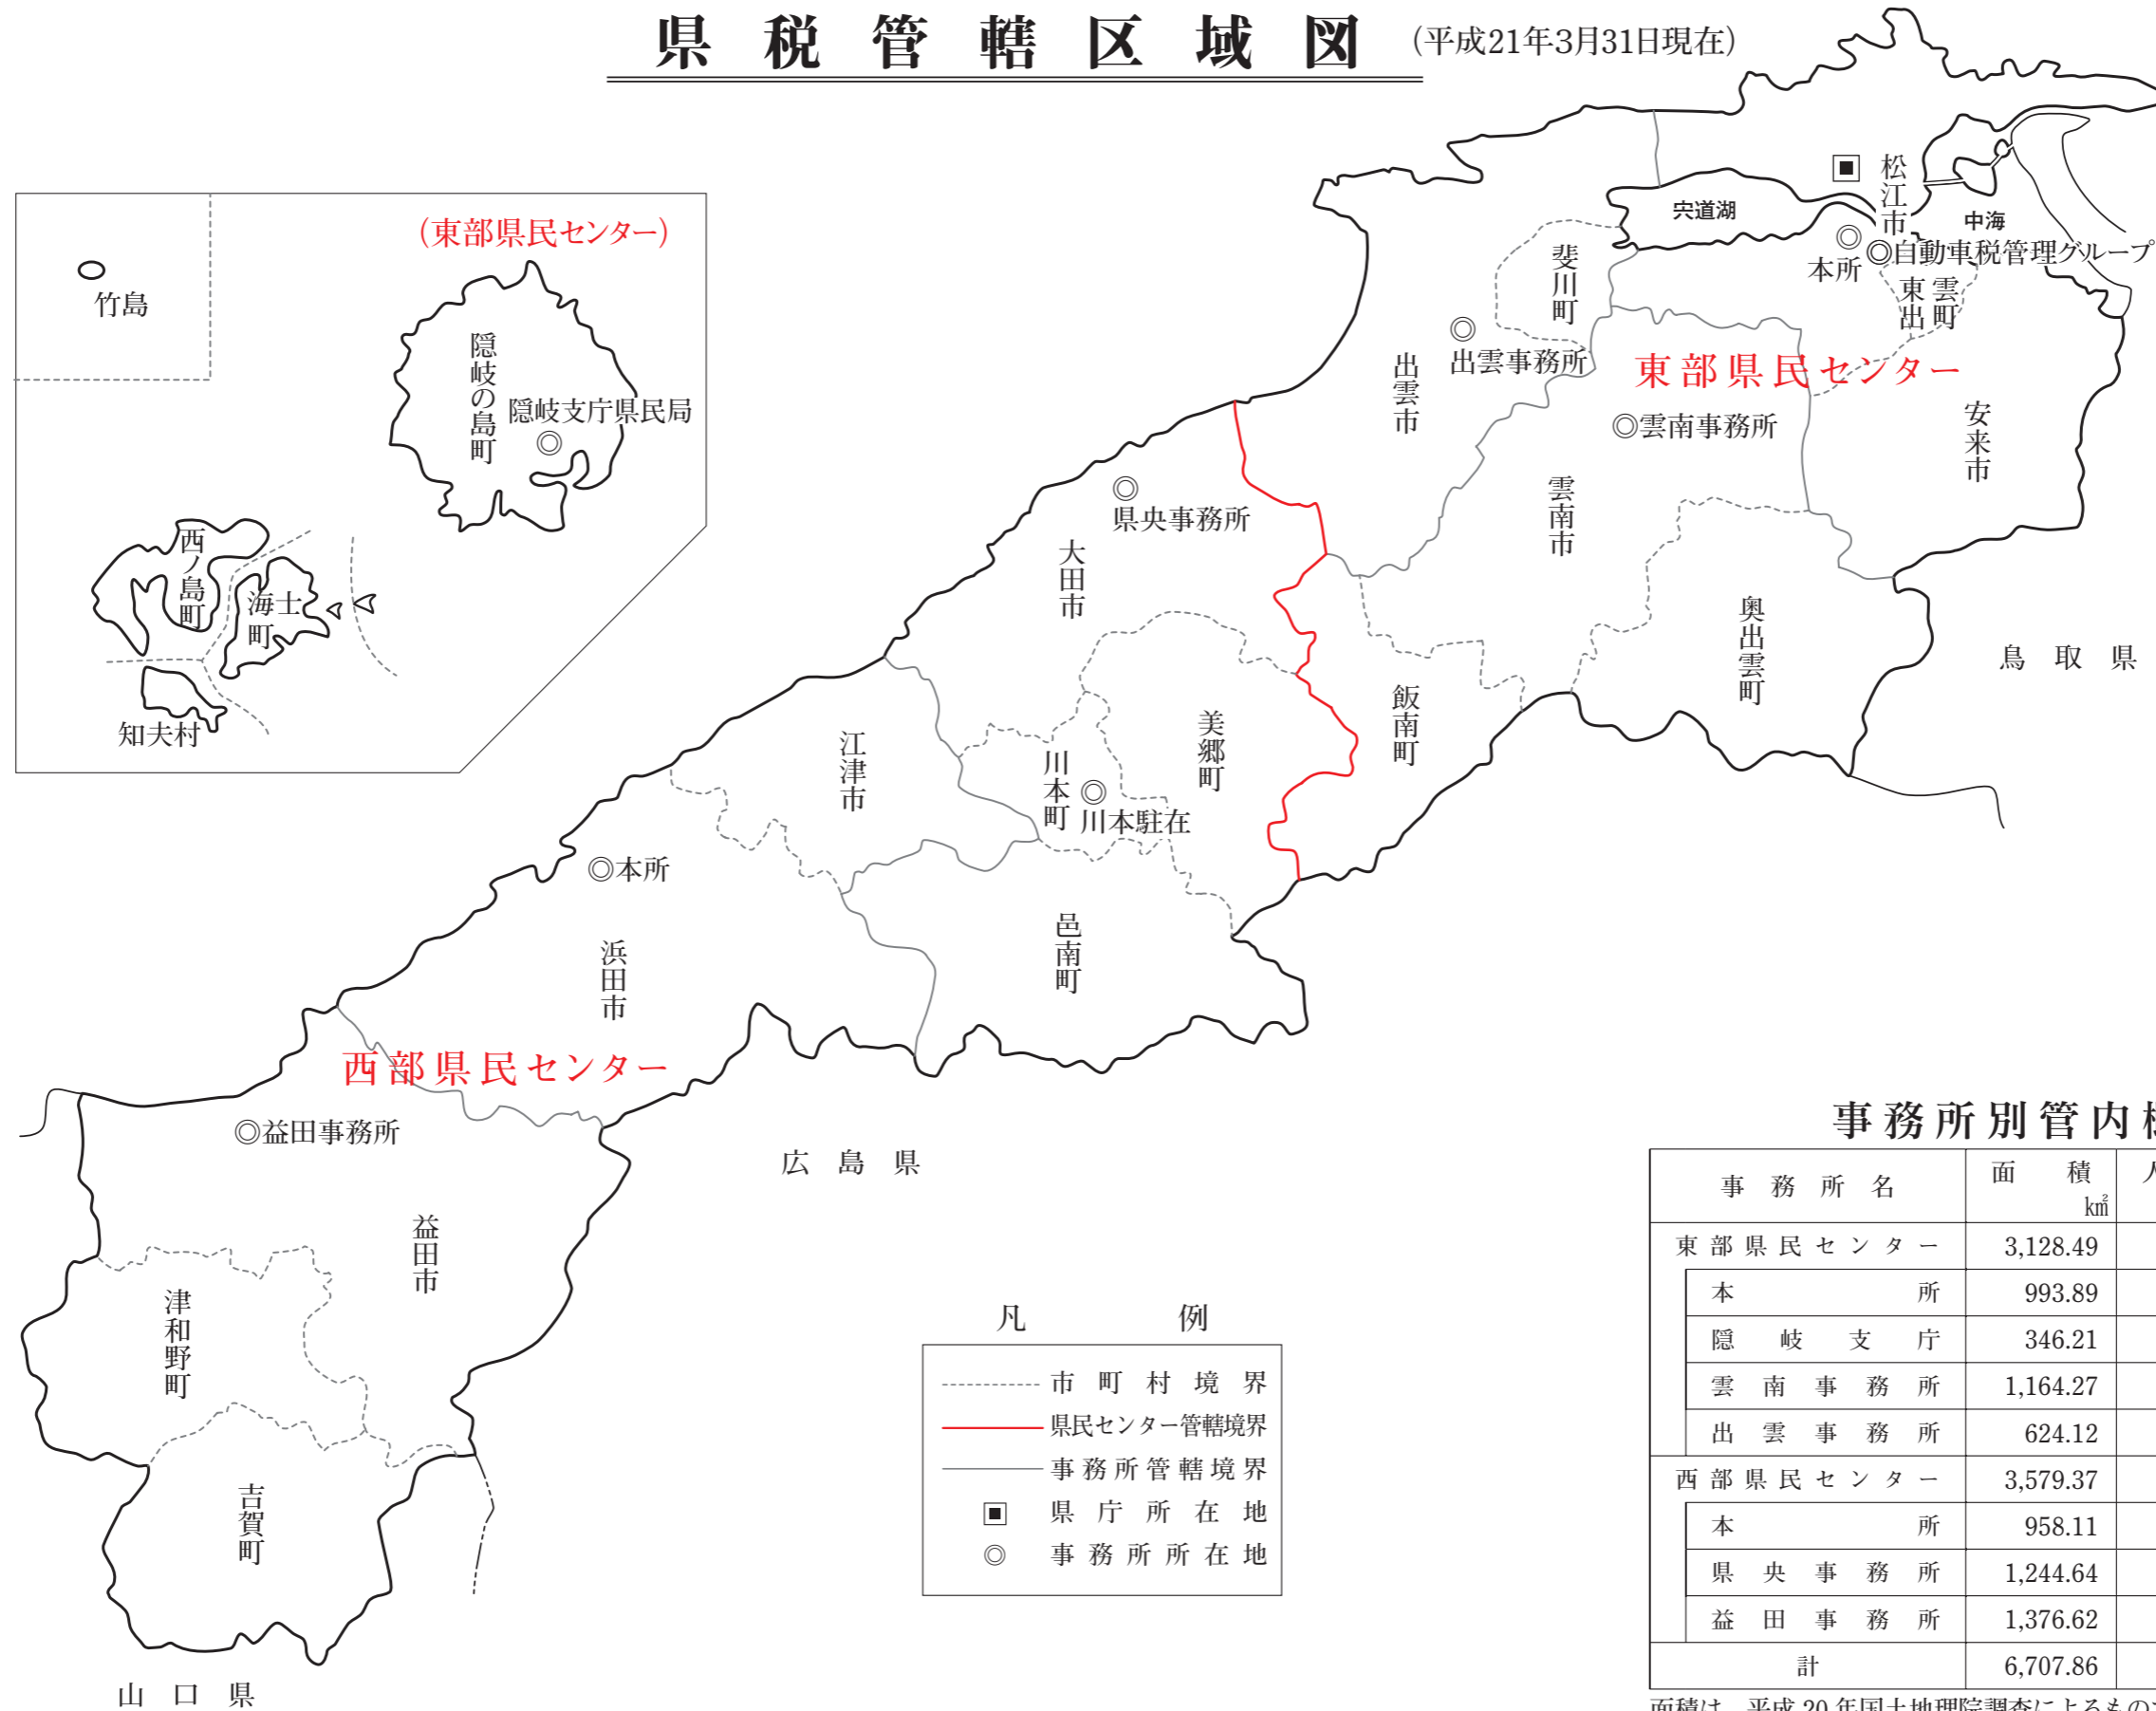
県税管轄区域図 (平成21年3月31日現在)

(東部県民センター)

竹島

隠岐の島町
隠岐支庁県民局

西ノ島町
海士町
知夫村

松江市
宍道湖
中海
本所
◎自動車税管理グループ
東出雲町
斐川町
出雲事務所
出雲市
東部県民センター
◎雲南事務所
安来市
雲南市
奥出雲町
鳥取県
飯南町
◎県央事務所
大田市
美郷町
川本町
◎川本駐在
江津市
◎本所
浜田市
邑南町
西部県民センター
◎益田事務所
広島県
益田市
津和野町
吉賀町
山口県

凡例
| | |
|---|---|
| | 市町村境界 |
| | 県民センター管轄境界 |
| | 事務所管轄境界 |
| ▣ | 県庁所在地 |
| ◎ | 事務所所在地 |

事務所別管内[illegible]

| 事務所名 | 面積 km² | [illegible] |
|---|---|---|
| 東部県民センター | 3,128.49 | |
| 本所 | 993.89 | |
| 隠岐支庁 | 346.21 | |
| 雲南事務所 | 1,164.27 | |
| 出雲事務所 | 624.12 | |
| 西部県民センター | 3,579.37 | |
| 本所 | 958.11 | |
| 県央事務所 | 1,244.64 | |
| 益田事務所 | 1,376.62 | |
| 計 | 6,707.86 | |

面積は、平成20年国土地理院調査によるもの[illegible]